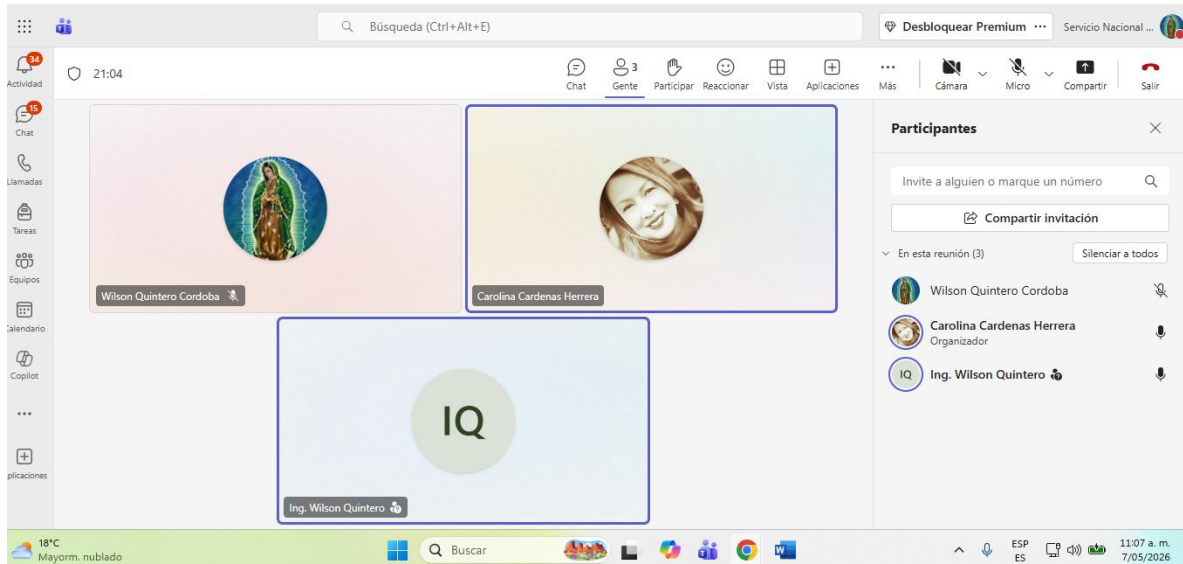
Búsqueda (Ctrl+Alt+E)

Desbloquear Premium ···

Servicio Nacional ...

34
Actividad

15
Chat

Llamadas

Tareas

Equipos

Calendario

Copilot

···

Aplicaciones

21:04

Chat

3
Gente

Participar

Reaccionar

Vista

Aplicaciones

···
Más

Cámara

Micro

Compartir

Salir

Wilson Quintero Cordoba

Carolina Cardenas Herrera

IQ

Ing. Wilson Quintero

Participantes

Invite a alguien o marque un número

Compartir invitación

En esta reunión (3)

Silenciar a todos

Wilson Quintero Cordoba

Carolina Cardenas Herrera
Organizador

IQ
Ing. Wilson Quintero

18°C
Mayorm. nublado

Buscar

ESP
ES

11:07 a. m.
7/05/2026